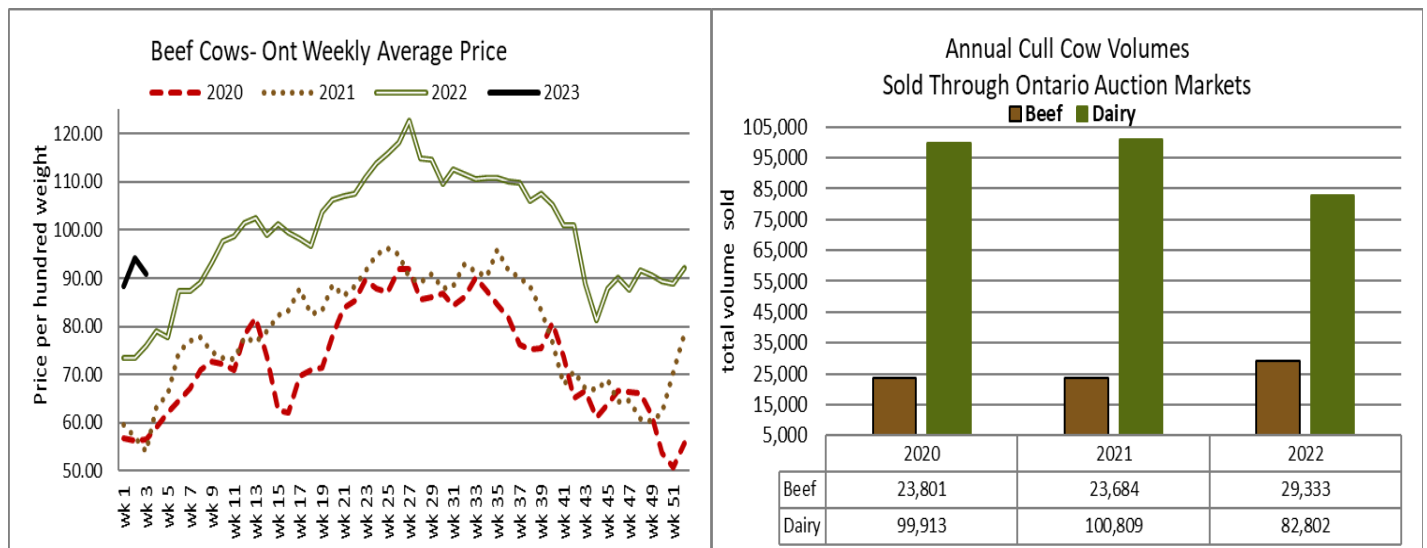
Beef Cows- Ont Weekly Average Price

2020 2021 2022 2023

Price per hundred weight

120.00
110.00
100.00
90.00
80.00
70.00
60.00
50.00

wk 1 wk 3 wk 5 wk 7 wk 9 wk 11 wk 13 wk 15 wk 17 wk 19 wk 21 wk 23 wk 25 wk 27 wk 29 wk 31 wk 33 wk 35 wk 37 wk 39 wk 41 wk 43 wk 45 wk 47 wk 49 wk 51

Annual Cull Cow Volumes
Sold Through Ontario Auction Markets

Beef Dairy

total volume sold

105,000
95,000
85,000
75,000
65,000
55,000
45,000
35,000
25,000
15,000
5,000

| | 2020 | 2021 | 2022 |
|---|---|---|---|
| Beef | 23,801 | 23,684 | 29,333 |
| Dairy | 99,913 | 100,809 | 82,802 |